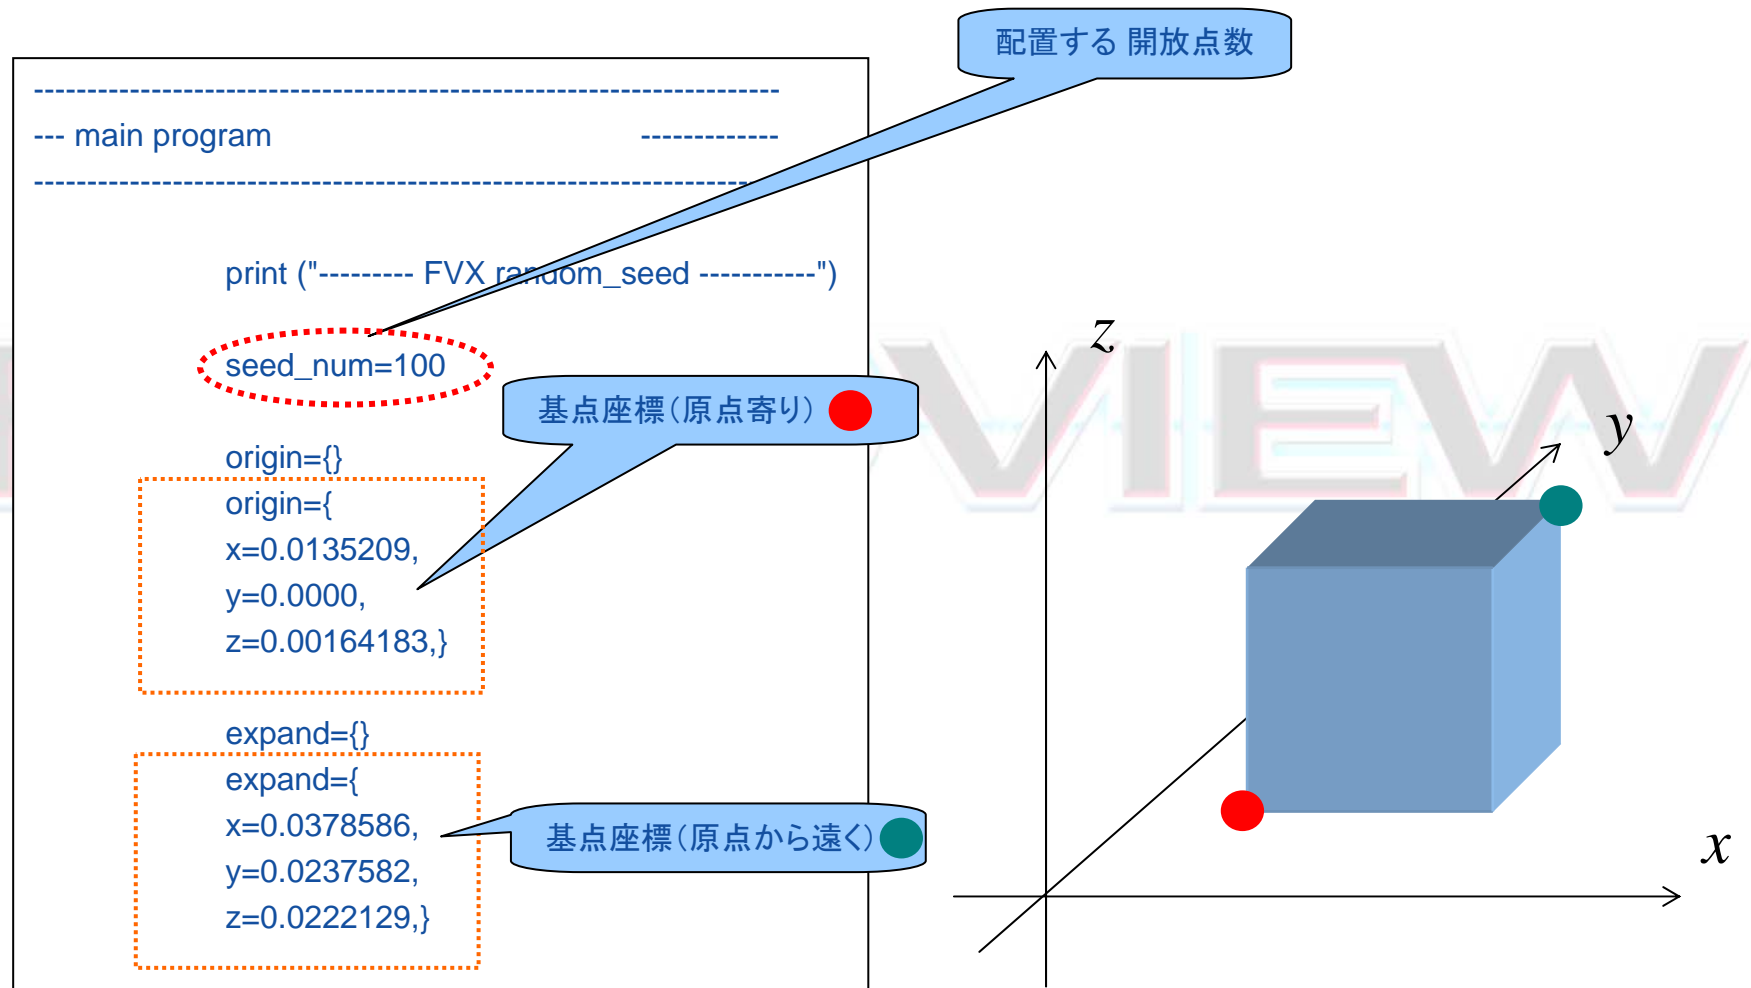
配置する 開放点数

--------------------------------------------------------------------
--- main program -------------
--------------------------------------------------------------------

print ("--------- FVX random_seed -----------")

seed_num=100

基点座標(原点寄り)

origin={}
origin={
x=0.0135209,
y=0.0000,
z=0.00164183,}

expand={}
expand={
x=0.0378586,
y=0.0237582,
z=0.0222129,}

基点座標(原点から遠く)

VIEW

$z$
$y$
$x$